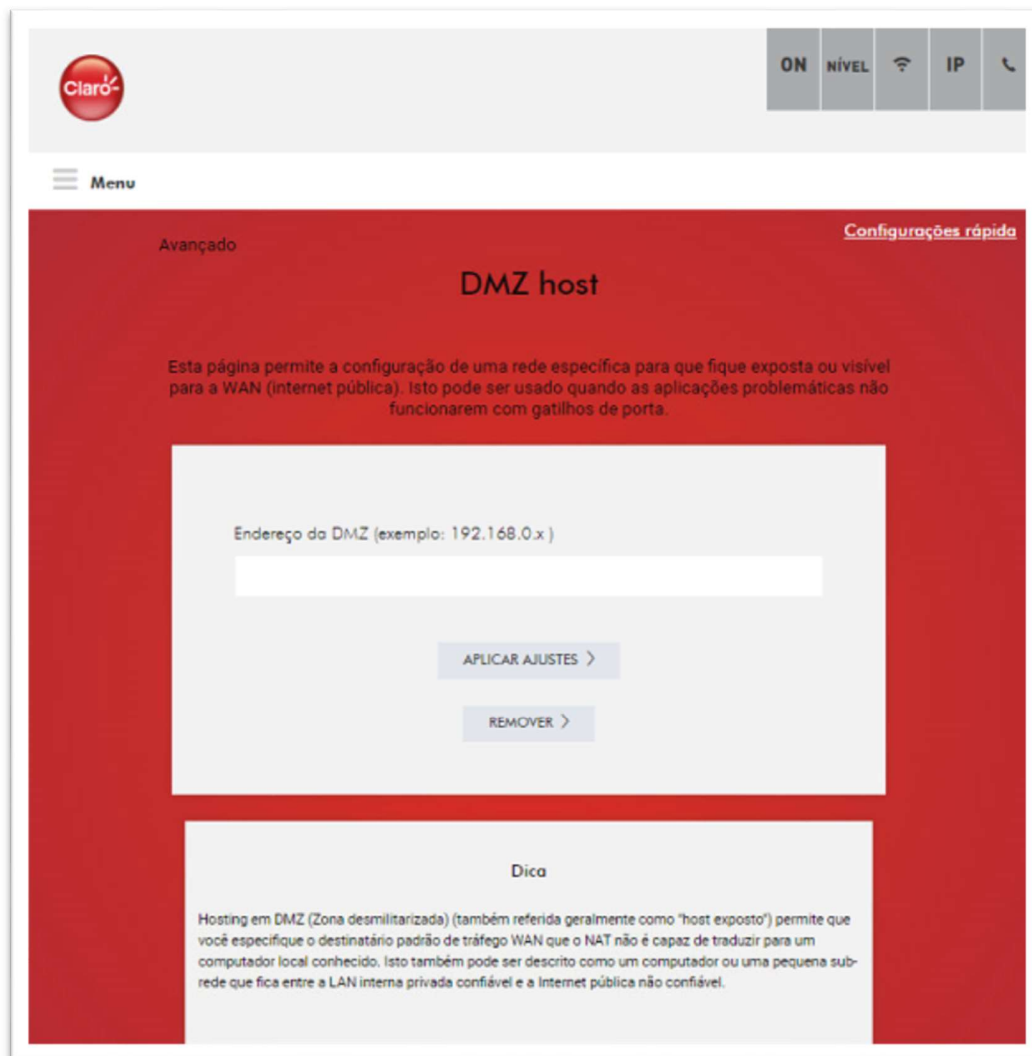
Claro

ON NÍVEL IP

Menu

Avançado

Configurações rápida

DMZ host

Esta página permite a configuração de uma rede específica para que fique exposta ou visível para a WAN (internet pública). Isto pode ser usado quando as aplicações problemáticas não funcionarem com gatilhos de porta.

Endereço da DMZ (exemplo: 192.168.0.x )

APLICAR AJUSTES >

REMOVER >

Dica

Hosting em DMZ (Zona desmilitarizada) (também referida geralmente como "host exposto") permite que você especifique o destinatário padrão de tráfego WAN que o NAT não é capaz de traduzir para um computador local conhecido. Isto também pode ser descrito como um computador ou uma pequena subrede que fica entre a LAN interna privada confiável e a Internet pública não confiável.